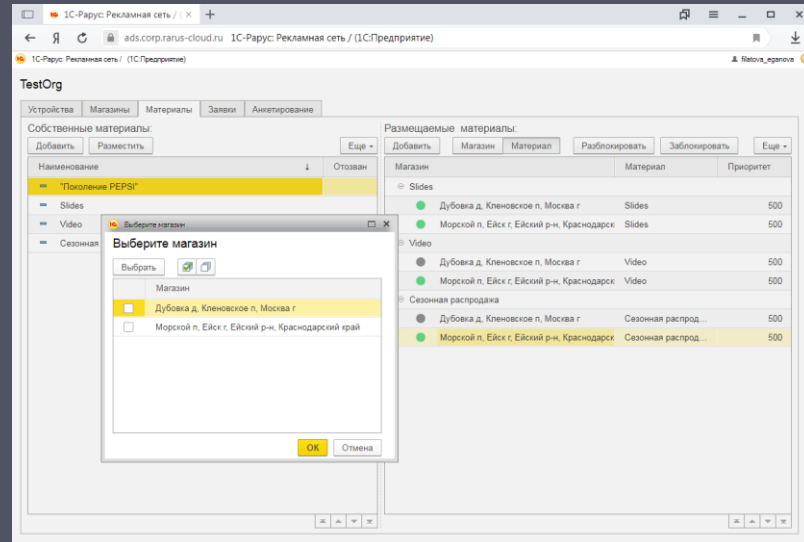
1С-Рарус: Рекламная сеть / ×

Я ads.corp.rarus-cloud.ru 1С-Рарус: Рекламная сеть / (1С:Предприятие)

1С-Рарус: Рекламная сеть / (1С:Предприятие) filatova_eganova

TestOrg

Устройства | Магазины | Материалы | Заявки | Анкетирование

Собственные материалы:

Добавить | Разместить | Еще

| Наименование | Отозван |
|---|---|
| "Поколение PEPSI" | |
| Slides | |
| Video | |
| Сезонная | |

Выберите магазин

Выберите магазин

Выбрать

| | Магазин |
|---|---|
| | Дубовка д, Кленовское п, Москва г |
| | Морской п, Ейск г, Ейский р-н, Краснодарский край |

OK | Отмена

Размещаемые материалы:

Добавить | Магазин | Материал | Разблокировать | Заблокировать | Еще

| Магазин | Материал | Приоритет |
|---|---|---|
| Slides | | |
| Дубовка д, Кленовское п, Москва г | Slides | 500 |
| Морской п, Ейск г, Ейский р-н, Краснодарск | Slides | 500 |
| Video | | |
| Дубовка д, Кленовское п, Москва г | Video | 500 |
| Морской п, Ейск г, Ейский р-н, Краснодарск | Video | 500 |
| Сезонная распродажа | | |
| Дубовка д, Кленовское п, Москва г | Сезонная распрод... | 500 |
| Морской п, Ейск г, Ейский р-н, Краснодарск | Сезонная распрод... | 500 |